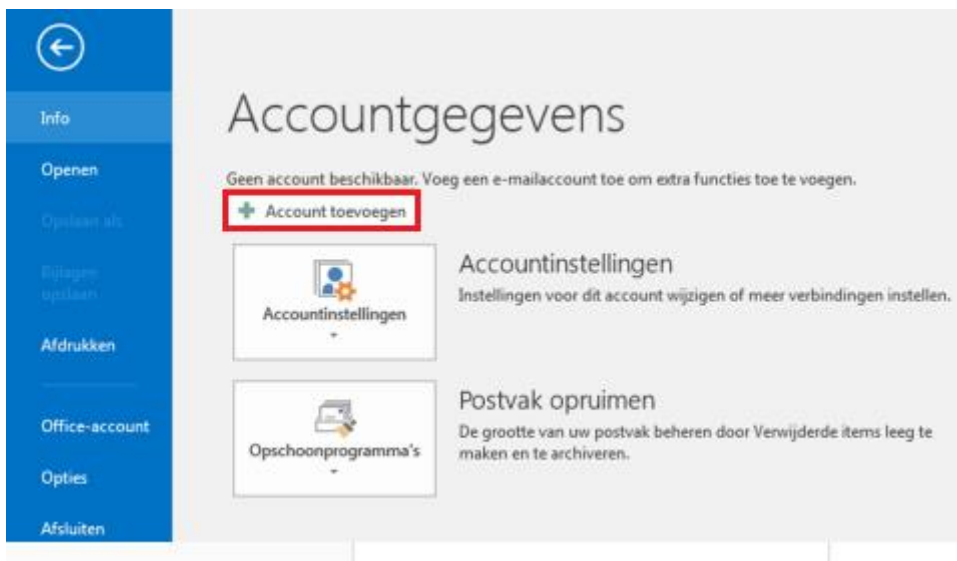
Info

Openen

Opslaan als

Bijlagen opslaan

Afdrukken

Office-account

Opties

Afsluiten

Accountgegevens

Geen account beschikbaar. Voeg een e-mailaccount toe om extra functies toe te voegen.

Account toevoegen

Accountinstellingen

Accountinstellingen

Instellingen voor dit account wijzigen of meer verbindingen instellen.

Opschoonprogramma's

Postvak opruimen

De grootte van uw postvak beheren door Verwijderde items leeg te maken en te archiveren.